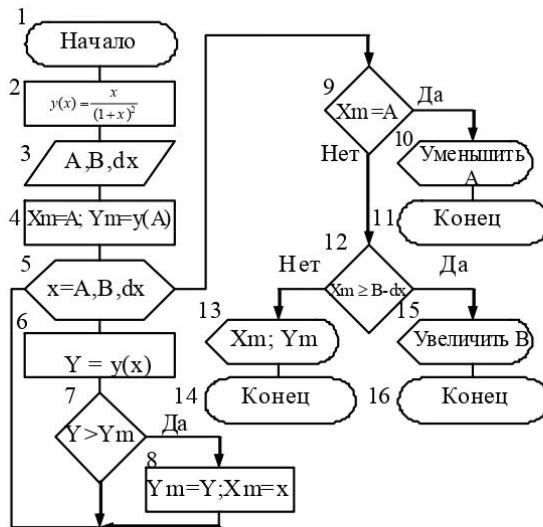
1
Начало

2
$y(x) = \frac{x}{(1+x)^2}$

3
A,B,dx

4
Xm=A; Ym=y(A)

5
x=A,B,dx

6
Y = y(x)

7
Y>Ym
Да

8
Ym=Y;Xm=x

9
Xm=A
Да
Нет

10
Уменьшить A

11
Конец

12
Нет
$Xm \geq B$-dx
Да

13
Xm; Ym

14
Конец

15
Увеличить B

16
Конец